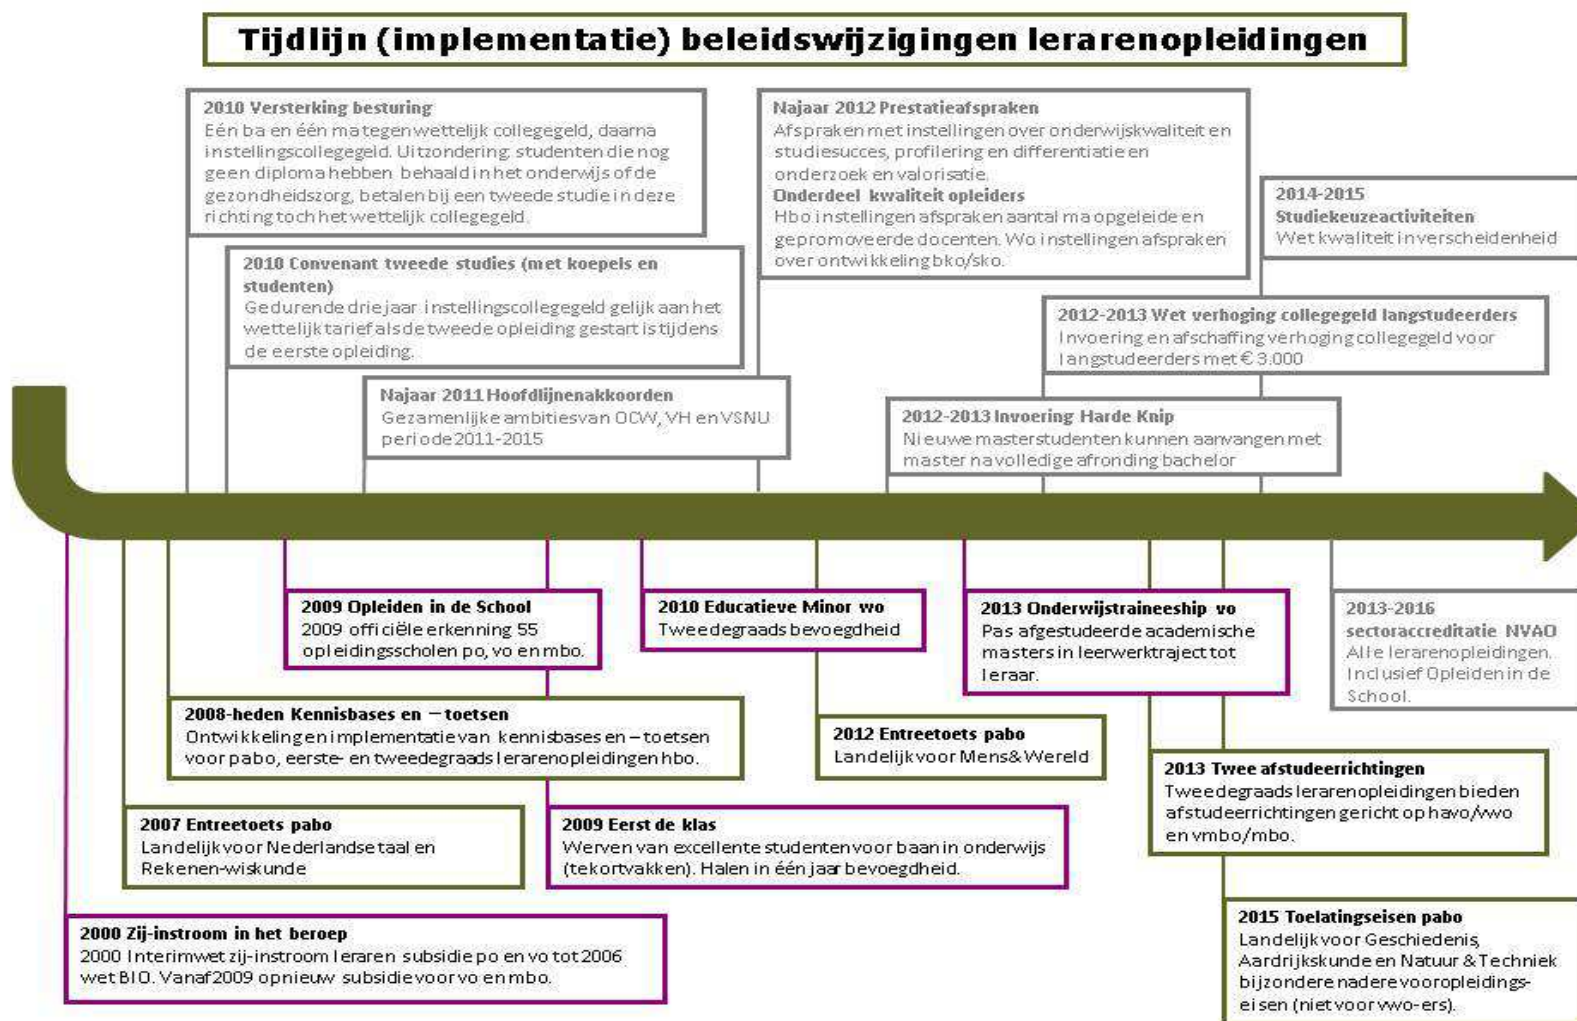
Tijdlijn (implementatie) beleidswijzigingen lerarenopleidingen

2010 Versterking besturing
Eén ba en één ma tegen wettelijk collegegeld, daarna instellingscollegegeld. Uitzondering: studenten die nog geen diploma hebben behaald in het onderwijs of de gezondheidszorg, betalen bij een tweede studie in deze richting toch het wettelijk collegegeld.

2010 Convenant tweede studies (met koepels en studenten)
Gedurende drie jaar instellingscollegegeld gelijk aan het wettelijk tarief als de tweede opleiding gestart is tijdens de eerste opleiding.

Najaar 2011 Hoofdlijnenakkoorden
Gezamenlijke ambities van OCW, VH en VSNU periode 2011-2015

Najaar 2012 Prestatieafspraken
Afspraken met instellingen over onderwijskwaliteit en studiesucces, profilering en differentiatie en onderzoek en valorisatie.
Onderdeel kwaliteit opleiders
Hbo instellingen afspraken aantal ma opgeleide en gepromoveerde docenten. Wo instellingen afspraken over ontwikkeling bko/sko.

2014-2015
Studiekeuzeactiviteiten
Wet kwaliteit in verscheidenheid

2012-2013 Wet verhoging collegegeld langstudeerders
Invoering en afschaffing verhoging collegegeld voor langstudeerders met € 3.000

2012-2013 Invoering Harde Knip
Nieuwe masterstudenten kunnen aanvangen met master na volledige afronding bachelor

2009 Opleiden in de School
2009 officiële erkenning 55 opleidingsscholen po, vo en mbo.

2010 Educatieve Minor wo
Tweedegraads bevoegdheid

2013 Onderwijstraineeship vo
Pas afgestudeerde academische masters in leerwerktraject tot leraar.

2013-2016
sectoraccreditatie NVAO
Alle lerarenopleidingen. Inclusief Opleiden in de School.

2008-heden Kennisbases en –toetsen
Ontwikkeling en implementatie van kennisbases en – toetsen voor pabo, eerste- en tweedegraads lerarenopleidingen hbo.

2012 Entreetoets pabo
Landelijk voor Mens & Wereld

2013 Twee afstudeerrichtingen
Tweedegraads lerarenopleidingen bieden afstudeerrichtingen gericht op havo/vwo en vmbo/mbo.

2007 Entreetoets pabo
Landelijk voor Nederlandse taal en Rekenen-wiskunde

2009 Eerst de klas
Werven van excellente studenten voor baan in onderwijs (tekortvakken). Halen in één jaar bevoegdheid.

2000 Zij-instroom in het beroep
2000 Interimwet zij-instroom leraren subsidie po en vo tot 2006 wet BIO. Vanaf 2009 opnieuw subsidie voor vo en mbo.

2015 Toelatingseisen pabo
Landelijk voor Geschiedenis, Aardrijkskunde en Natuur & Techniek bijzondere nadere vooropleidingseisen (niet voor vwo-ers).